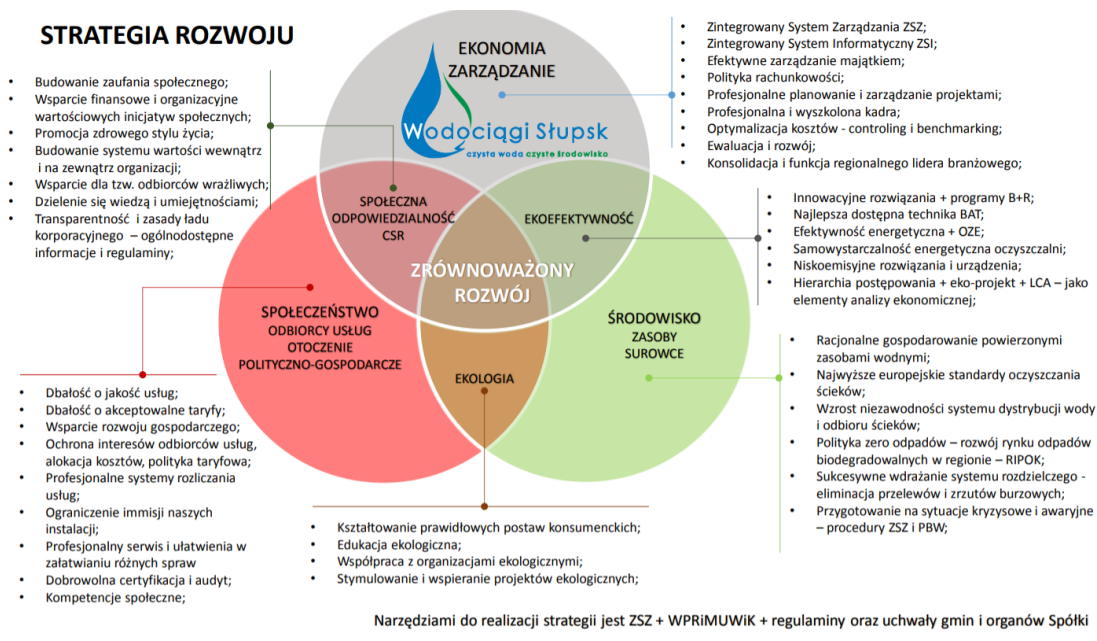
STRATEGIA ROZWOJU

- Budowanie zaufania społecznego;
- Wsparcie finansowe i organizacyjne wartościowych inicjatyw społecznych;
- Promocja zdrowego stylu życia;
- Budowanie systemu wartości wewnątrz i na zewnątrz organizacji;
- Wsparcie dla tzw. odbiorców wrażliwych;
- Dzielenie się wiedzą i umiejętnościami;
- Transparentność i zasady ładu korporacyjnego – ogólnodostępne informacje i regulaminy;

EKONOMIA ZARZĄDZANIE

Wodociągi Słupsk
czysta woda czyste środowisko

- Zintegrowany System Zarządzania ZSZ;
- Zintegrowany System Informatyczny ZSI;
- Efektywne zarządzanie majątkiem;
- Polityka rachunkowości;
- Profesjonalne planowanie i zarządzanie projektami;
- Profesjonalna i wyszkolona kadra;
- Optymalizacja kosztów - controling i benchmarking;
- Ewaluacja i rozwój;
- Konsolidacja i funkcja regionalnego lidera branżowego;

SPOŁECZNA ODPOWIEDZIALNOŚĆ CSR

EKOEFEKTYWNOŚĆ

ZRÓWNOWAŻONY ROZWÓJ

- Innowacyjne rozwiązania + programy B+R;
- Najlepsza dostępna technika BAT;
- Efektywność energetyczna + OZE;
- Samowystarczalność energetyczna oczyszczalni;
- Niskoemisyjne rozwiązania i urządzenia;
- Hierarchia postępowania + eko-projekt + LCA – jako elementy analizy ekonomicznej;

SPOŁECZEŃSTWO
ODBIORCY USŁUG
OTOCZENIE
POLITYCZNO-GOSPODARCZE

ŚRODOWISKO
ZASOBY
SUROWCE

EKOLOGIA

- Racjonalne gospodarowanie powierzonymi zasobami wodnymi;
- Najwyższe europejskie standardy oczyszczania ścieków;
- Wzrost niezawodności systemu dystrybucji wody i odbioru ścieków;
- Polityka zero odpadów – rozwój rynku odpadów biodegradowalnych w regionie – RIPOK;
- Sukcesywne wdrażanie systemu rozdzielczego - eliminacja przelewów i zrzutów burzowych;
- Przygotowanie na sytuacje kryzysowe i awaryjne – procedury ZSZ i PBW;

- Dbałość o jakość usług;
- Dbałość o akceptowalne taryfy;
- Wsparcie rozwoju gospodarczego;
- Ochrona interesów odbiorców usług, alokacja kosztów, polityka taryfowa;
- Profesjonalne systemy rozliczania usług;
- Ograniczenie immisji naszych instalacji;
- Profesjonalny serwis i ułatwienia w załatwianiu różnych spraw
- Dobrowolna certyfikacja i audyt;
- Kompetencje społeczne;

- Kształtowanie prawidłowych postaw konsumenckich;
- Edukacja ekologiczna;
- Współpraca z organizacjami ekologicznymi;
- Stymulowanie i wspieranie projektów ekologicznych;

Narzędziami do realizacji strategii jest ZSZ + WPRiMUWiK + regulaminy oraz uchwały gmin i organów Spółki